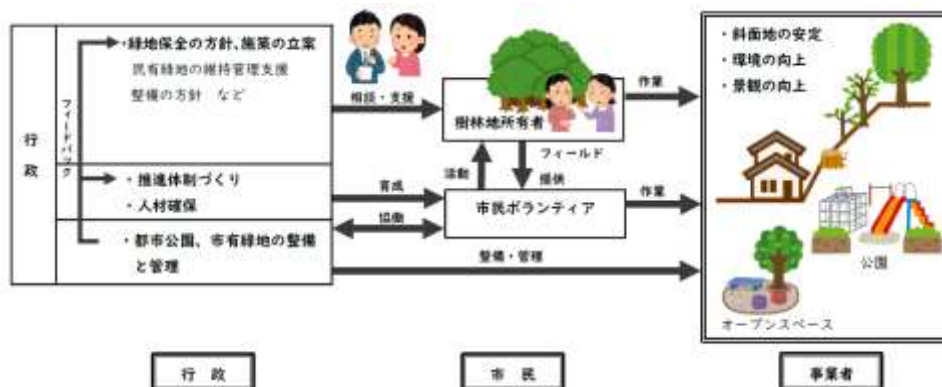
行政

フィードバック

・緑地保全の方針、施策の立案

民有緑地の維持管理支援

整備の方針　など

・推進体制づくり

・人材確保

・都市公園、市有緑地の整備と管理

相談・支援

樹林地所有者

作業

活動

フィールド

提供

育成

協働

市民ボランティア

作業

整備・管理

・斜面地の安定

・環境の向上

・景観の向上

公園

オープンスペース

行政

市民

事業者